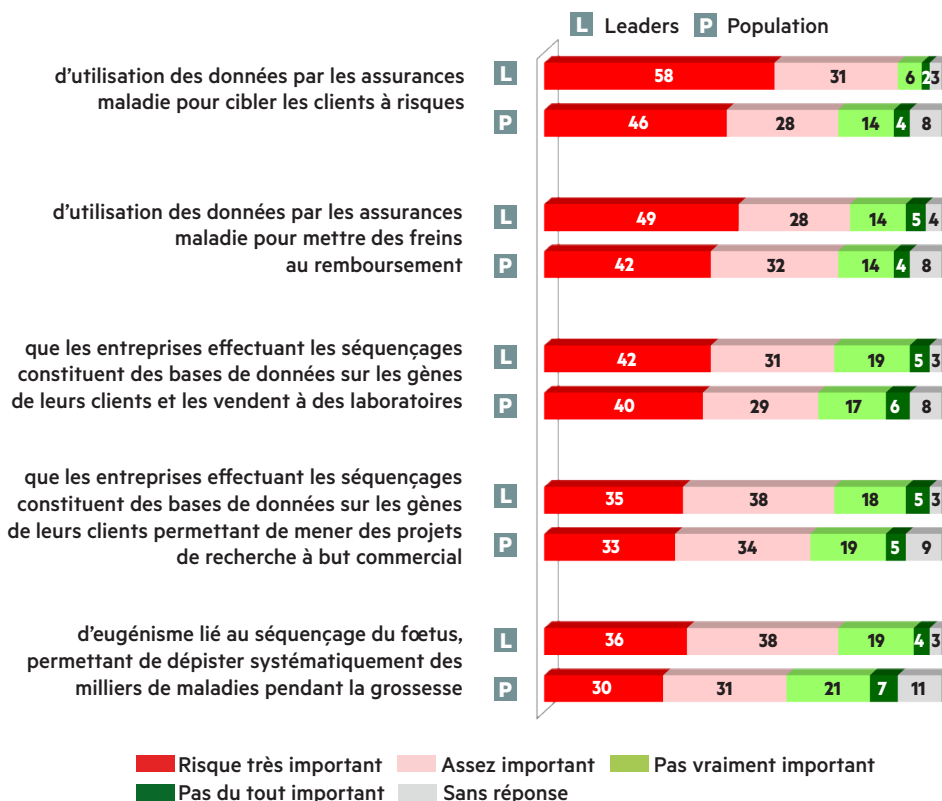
L Leaders P Population

d'utilisation des données par les assurances maladie pour cibler les clients à risques

L 58 31 6 2 3

P 46 28 14 4 8

d'utilisation des données par les assurances maladie pour mettre des freins au remboursement

L 49 28 14 5 4

P 42 32 14 4 8

que les entreprises effectuant les séquençages constituent des bases de données sur les gènes de leurs clients et les vendent à des laboratoires

L 42 31 19 5 3

P 40 29 17 6 8

que les entreprises effectuant les séquençages constituent des bases de données sur les gènes de leurs clients permettant de mener des projets de recherche à but commercial

L 35 38 18 5 3

P 33 34 19 5 9

d'eugénisme lié au séquençage du fœtus, permettant de dépister systématiquement des milliers de maladies pendant la grossesse

L 36 38 19 4 3

P 30 31 21 7 11

Risque très important Assez important Pas vraiment important Pas du tout important Sans réponse